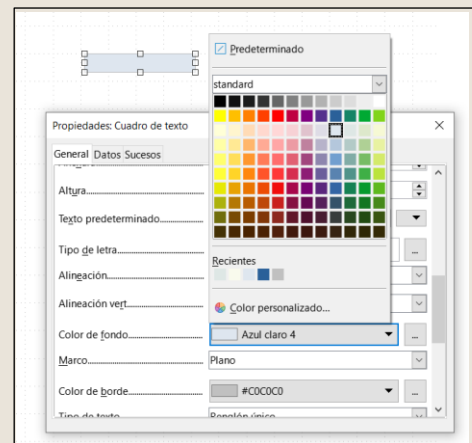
Predeterminado

standard

Recientes

Color personalizado...

Propiedades: Cuadro de texto

General Datos Sucesos

Altura

Texto predeterminado

Tipo de letra

Alineación

Alineación vert.

Color de fondo

Azul claro 4

Marco

Plano

Color de borde

#C0C0C0

Tipo de texto

Renglón único